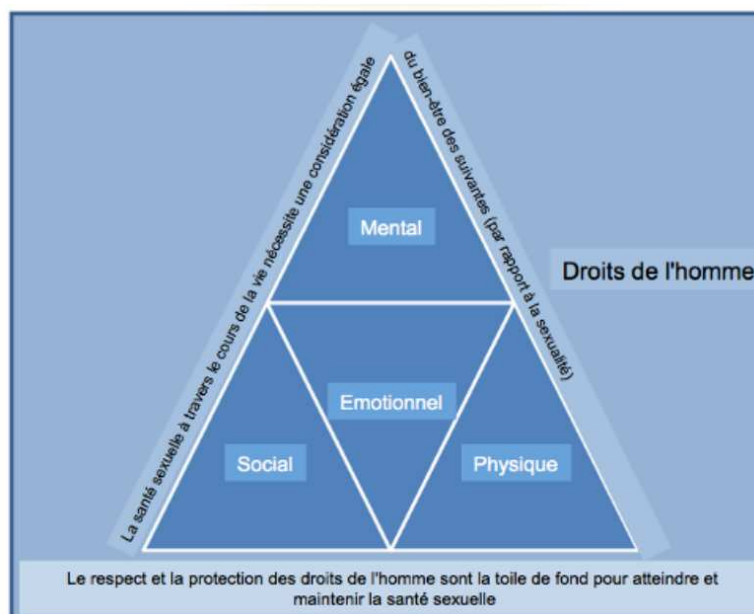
La santé sexuelle à travers le cours de la vie nécessite une considération égale

du bien-être des suivantes (par rapport à la sexualité)

Mental

Droits de l'homme

Emotionnel

Social

Physique

Le respect et la protection des droits de l'homme sont la toile de fond pour atteindre et maintenir la santé sexuelle